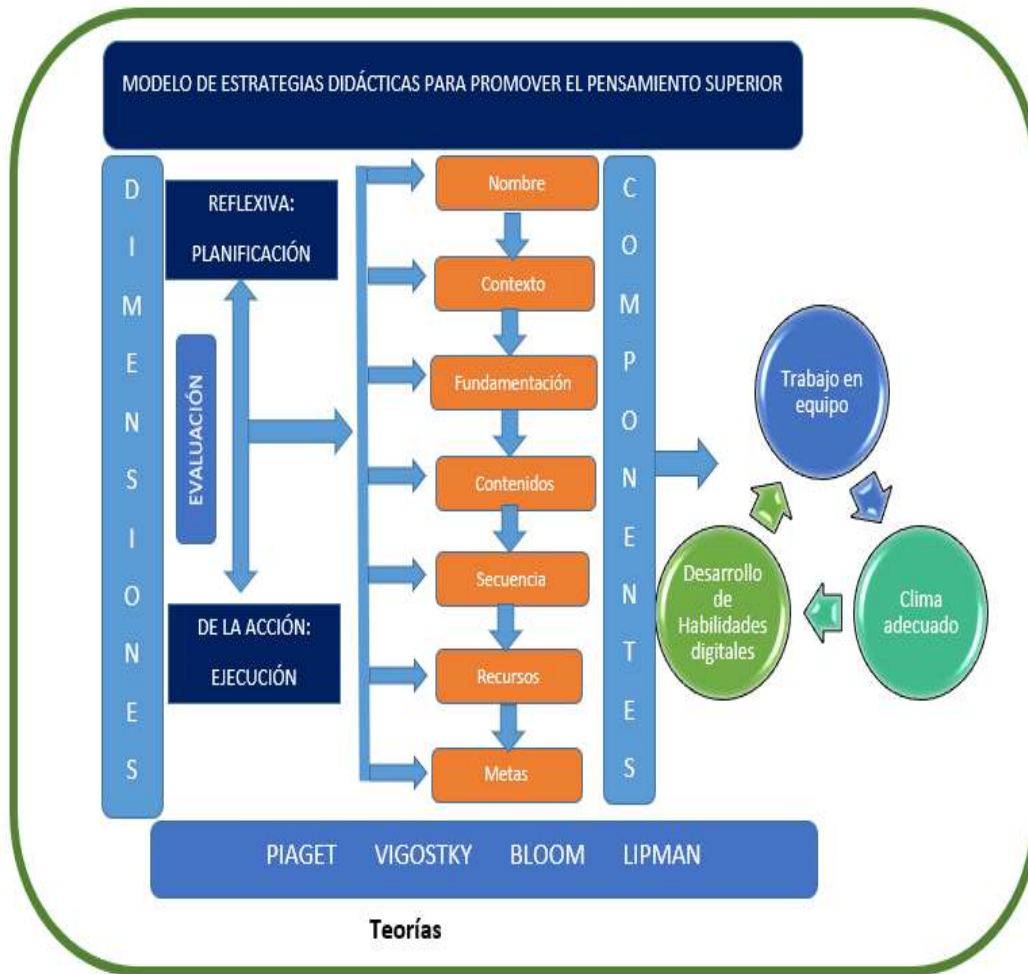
MODELO DE ESTRATEGIAS DIDÁCTICAS PARA PROMOVER EL PENSAMIENTO SUPERIOR

D
I
M
E
N
S
I
O
N
E
S

REFLEXIVA:
PLANIFICACIÓN

EVALUACIÓN

DE LA ACCIÓN:
EJECUCIÓN

Nombre
Contexto
Fundamentación
Contenidos
Secuencia
Recursos
Metas

C
O
M
P
O
N
E
N
T
E
S

Trabajo en equipo

Clima adecuado

Desarrollo de Habilidades digitales

PIAGET VIGOSTKY BLOOM LIPMAN

Teorías